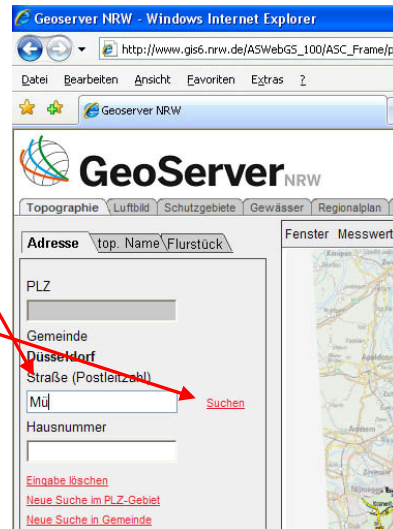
Geoserver NRW - Windows Internet Explorer

http://www.gis6.nrw.de/ASWebGS_100/ASC_Frame/p

Datei Bearbeiten Ansicht Favoriten Extras ?

Geoserver NRW

GeoServer NRW

Topographie Luftbild Schutzgebiete Gewässer Regionalplan

Adresse top. Name Flurstück

Fenster Messwert

PLZ

Gemeinde
Düsseldorf

Straße (Postleitzahl)

Mü

Suchen

Hausnummer

Eingabe löschen
Neue Suche im PLZ-Gebiet
Neue Suche in Gemeinde